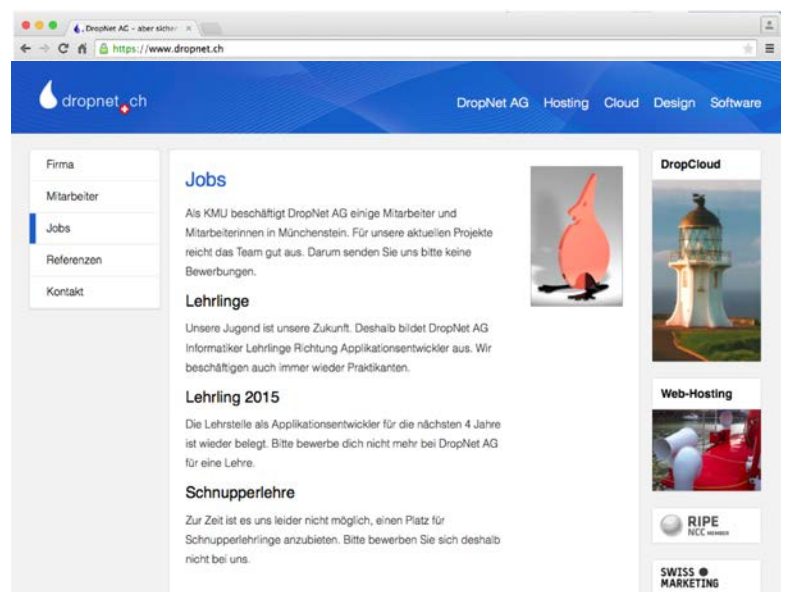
DropNet AG – aber sicher ×

https://www.dropnet.ch

dropnet.ch

DropNet AG Hosting Cloud Design Software

Firma
Mitarbeiter
Jobs
Referenzen
Kontakt

Jobs

Als KMU beschäftigt DropNet AG einige Mitarbeiter und Mitarbeiterinnen in Münchenstein. Für unsere aktuellen Projekte reicht das Team gut aus. Darum senden Sie uns bitte keine Bewerbungen.

Lehrlinge

Unsere Jugend ist unsere Zukunft. Deshalb bildet DropNet AG Informatiker Lehrlinge Richtung Applikationsentwickler aus. Wir beschäftigen auch immer wieder Praktikanten.

Lehrling 2015

Die Lehrstelle als Applikationsentwickler für die nächsten 4 Jahre ist wieder belegt. Bitte bewerbe dich nicht mehr bei DropNet AG für eine Lehre.

Schnupperlehre

Zur Zeit ist es uns leider nicht möglich, einen Platz für Schnupperlehrlinge anzubieten. Bitte bewerben Sie sich deshalb nicht bei uns.

DropCloud

Web-Hosting

RIPE NCC MEMBER

SWISS MARKETING